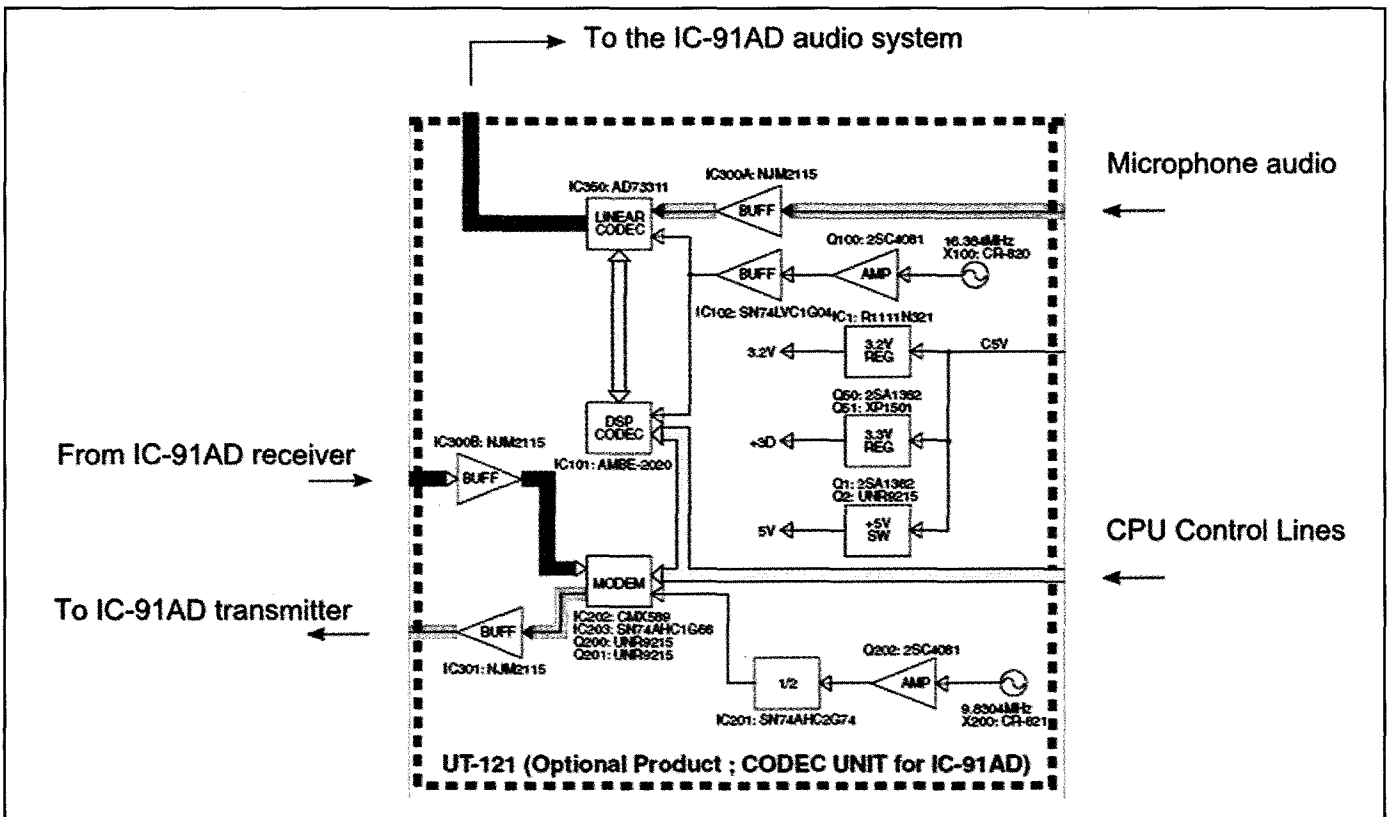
To the IC-91AD audio system

Microphone audio

IC350: AD73311
LINEAR CODEC
IC300A: NJM2115
BUFF
Q100: 2SC4081
AMP
16.384MHz
X100: CR-820
BUFF
IC102: SN74LVC1G04
IC1: R1111N321
3.2V
3.2V REG
C5V
Q50: 2SA1362
Q51: XP1501
DSP CODEC
+3D
3.3V REG
IC101: AMBE-2020
IC300B: NJM2115
BUFF
Q1: 2SA1362
Q2: UNR9215
5V
+5V SW

From IC-91AD receiver

CPU Control Lines

MODEM

To IC-91AD transmitter

IC202: CMX589
IC203: SN74AHC1G66
Q200: UNR9215
Q201: UNR9215
BUFF
IC301: NJM2115
Q202: 2SC4081
1/2
AMP
IC201: SN74AHC2G74
9.8304MHz
X200: CR-821

UT-121 (Optional Product ; CODEC UNIT for IC-91AD)